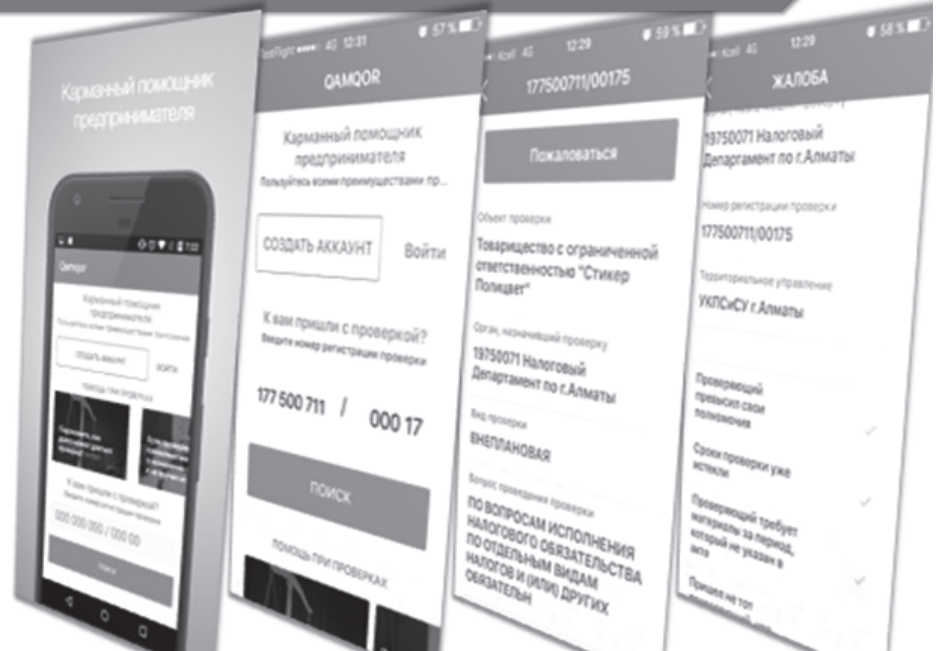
Карманный помощник предпринимателя

Qamqor

Карманный помощник предпринимателя

СОЗДАТЬ АККАУНТ

ВОЙТИ

ПОМОЩЬ ПРИ ПРОВЕРКАХ

К вам пришли с проверкой?

000 000 000 / 000 00

ПОИСК

TestFlight 4G 12:31 57 %

QAMQOR

Карманный помощник предпринимателя

Пользуйтесь всеми преимуществами пр...

СОЗДАТЬ АККАУНТ

Войти

К вам пришли с проверкой?

Введите номер регистрации проверки

177 500 711 / 000 17

ПОИСК

ПОМОЩЬ ПРИ ПРОВЕРКАХ

Kcell 4G 12:29 59 %

177500711/00175

Пожаловаться

Объект проверки

Товарищество с ограниченной ответственностью "Стикер Полицвет"

Орган, назначивший проверку

19750071 Налоговый Департамент по г.Алматы

Вид проверки

ВНЕПЛАНОВАЯ

Вопрос проведения проверки

ПО ВОПРОСАМ ИСПОЛНЕНИЯ НАЛОГОВОГО ОБЯЗАТЕЛЬСТВА ПО ОТДЕЛЬНЫМ ВИДАМ НАЛОГОВ И (ИЛИ) ДРУГИХ ОБЯЗАТЕЛЬН

Kcell 4G 12:29 58 %

ЖАЛОБА

19750071 Налоговый Департамент по г.Алматы

Номер регистрации проверки

177500711/00175

Территориальное управление

УКПСиСУ г.Алматы

Проверяющий превысил свои полномочия

Сроки проверки уже истекли

Проверяющий требует материалы за период, который не указан в акте

Пришел не тот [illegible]